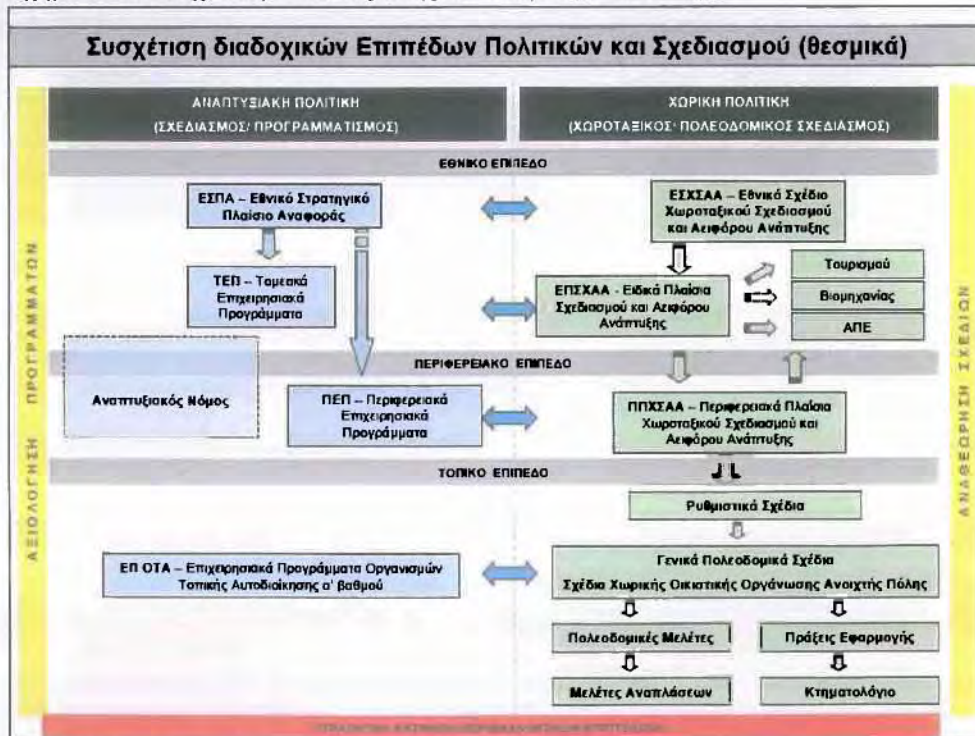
Συσχέτιση διαδοχικών Επιπέδων Πολιτικών και Σχεδιασμού (θεσμικά)

ΑΝΑΠΤΥΞΙΑΚΗ ΠΟΛΙΤΙΚΗ
(ΣΧΕΔΙΑΣΜΟΣ/ ΠΡΟΓΡΑΜΜΑΤΙΣΜΟΣ)

ΧΩΡΙΚΗ ΠΟΛΙΤΙΚΗ
(ΧΩΡΟΤΑΞΙΚΟΣ· ΠΟΛΕΟΔΟΜΙΚΟΣ ΣΧΕΔΙΑΣΜΟΣ)

ΑΞΙΟΛΟΓΗΣΗ ΠΡΟΓΡΑΜΜΑΤΩΝ

ΑΝΑΘΕΩΡΗΣΗ ΣΧΕΔΙΩΝ

ΕΘΝΙΚΟ ΕΠΙΠΕΔΟ

ΕΣΠΑ – Εθνικό Στρατηγικό Πλαίσιο Αναφοράς

ΕΣΧΣΑΑ – Εθνικό Σχέδιο Χωροταξικού Σχεδιασμού και Αειφόρου Ανάπτυξης

ΤΕΠ – Ταμειακά Επιχειρησιακά Προγράμματα

ΕΠΣΧΑΑ - Ειδικά Πλαίσια Σχεδιασμού και Αειφόρου Ανάπτυξης

Τουρισμού

Βιομηχανίας

ΑΠΕ

ΠΕΡΙΦΕΡΕΙΑΚΟ ΕΠΙΠΕΔΟ

Αναπτυξιακός Νόμος

ΠΕΠ – Περιφερειακά Επιχειρησιακά Προγράμματα

ΠΠΣΧΑΑ – Περιφερειακά Πλαίσια Χωροταξικού Σχεδιασμού και Αειφόρου Ανάπτυξης

ΤΟΠΙΚΟ ΕΠΙΠΕΔΟ

Ρυθμιστικά Σχέδια

ΕΠ ΟΤΑ – Επιχειρησιακά Προγράμματα Οργανισμών Τοπικής Αυτοδιοίκησης α' βαθμού

Γενικά Πολεοδομικά Σχέδια
Σχέδια Χωρικής Οικιστικής Οργάνωσης Ανοιχτής Πόλης

Πολεοδομικές Μελέτες

Πράξεις Εφαρμογής

Μελέτες Αναπλάσεων

Κτηματολόγιο

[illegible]